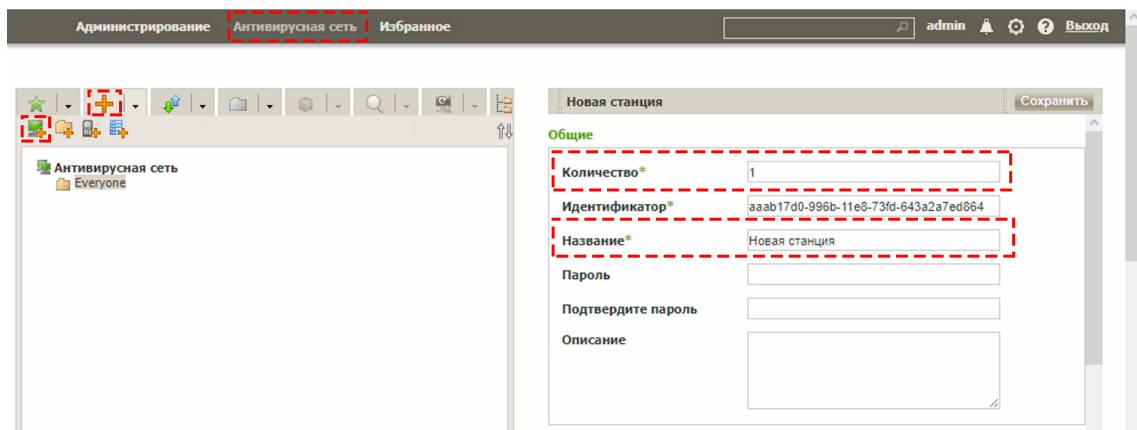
Администрирование Антивирусная сеть Избранное admin Выход

Антивирусная сеть
Everyone

Новая станция Сохранить

Общие

Количество* 1

Идентификатор* aaab17d0-996b-11e8-73fd-643a2a7ed864

Название* Новая станция

Пароль

Подтвердите пароль

Описание